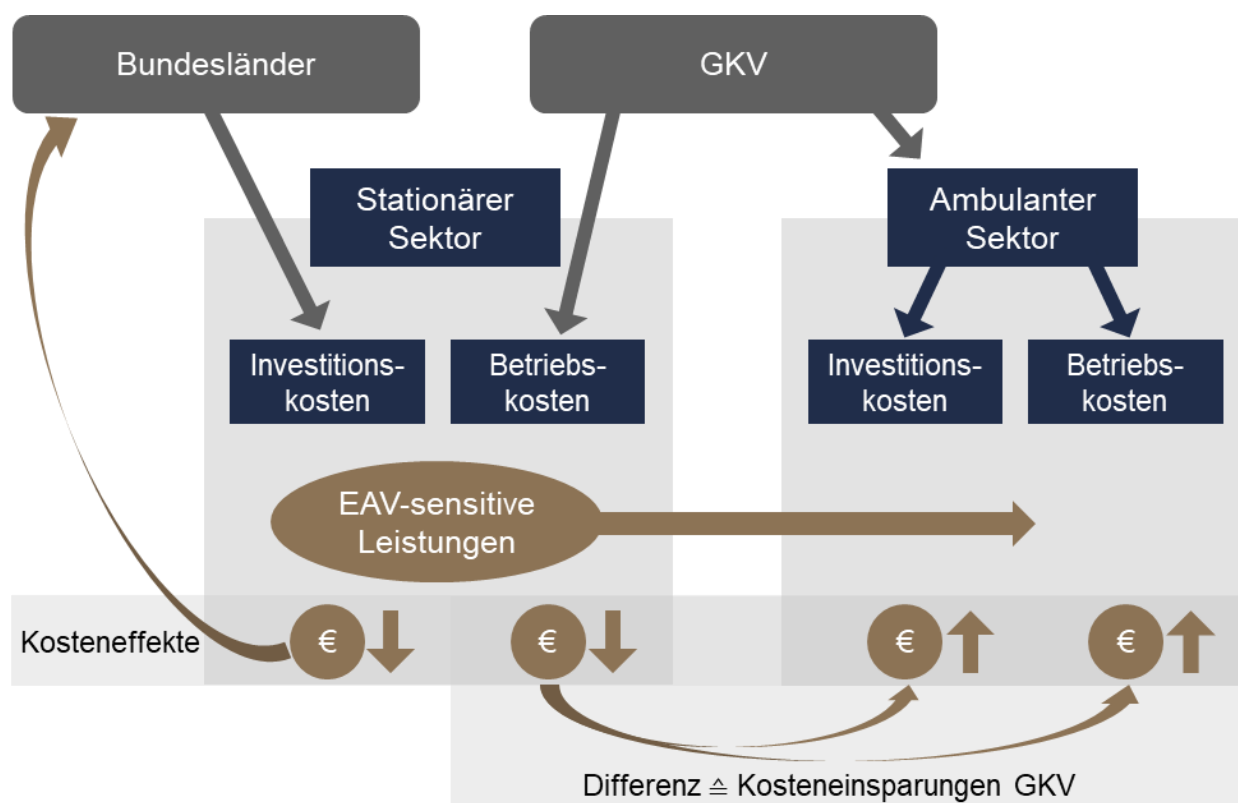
Bundesländer

GKV

Stationärer Sektor

Ambulanter Sektor

Investitionskosten

Betriebskosten

Investitionskosten

Betriebskosten

EAV-sensitive Leistungen

Kosteneffekte

€

€

€

€

Differenz ≙ Kosteneinsparungen GKV